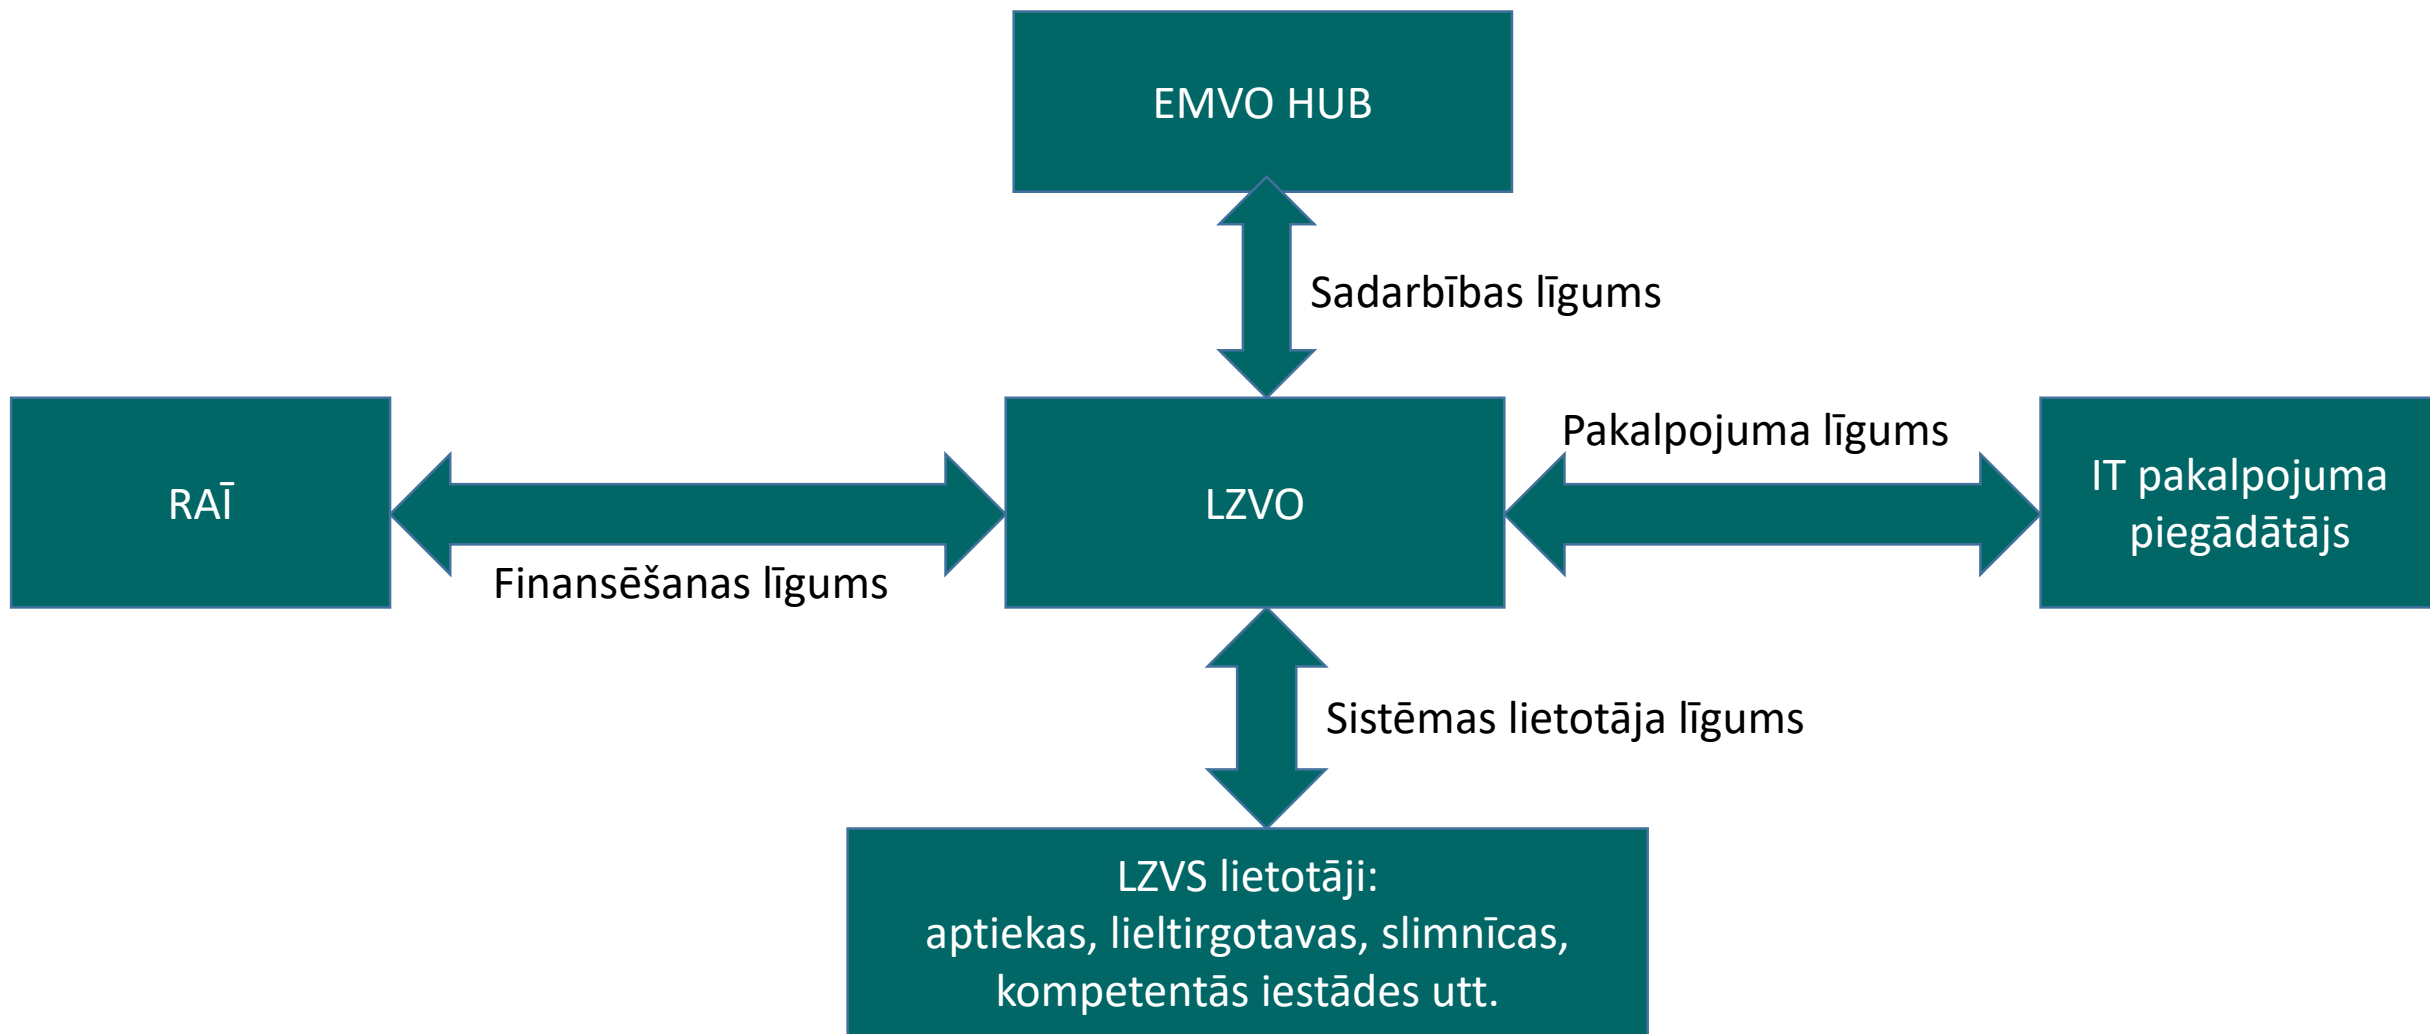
EMVO HUB

Sadarbības līgums

RAĪ

LZVO

Pakalpojuma līgums

IT pakalpojuma piegādātājs

Finansēšanas līgums

Sistēmas lietotāja līgums

LZVS lietotāji:
aptiekas, lieltirgotavas, slimnīcas, kompetentās iestādes utt.